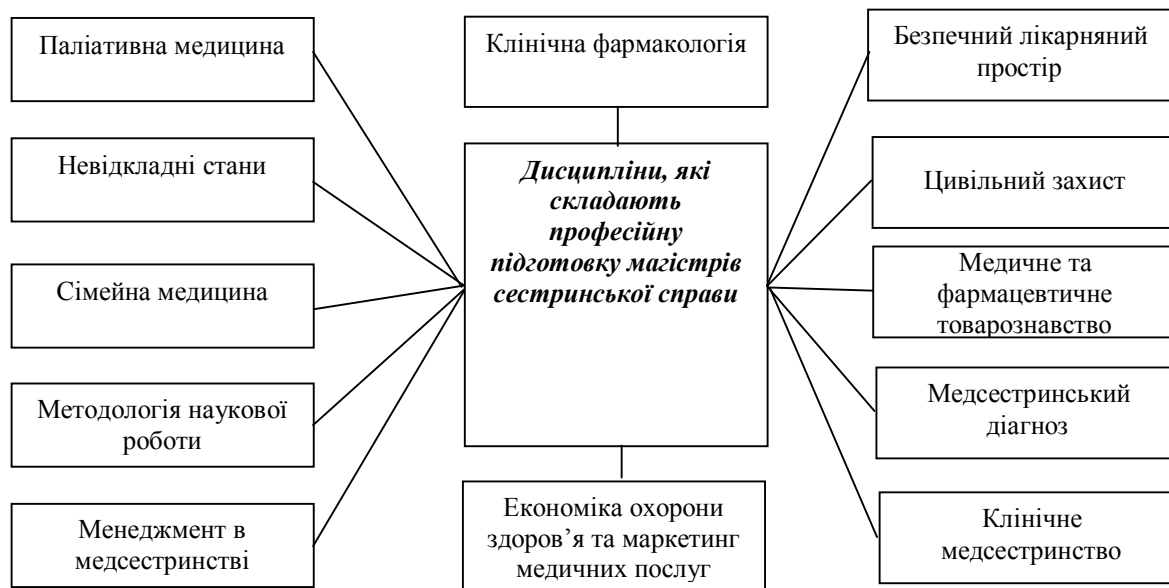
Паліативна медицина

Клінічна фармакологія

Безпечний лікарняний простір

Невідкладні стани

Дисципліни, які складають професійну підготовку магістрів сестринської справи

Цивільний захист

Сімейна медицина

Медичне та фармацевтичне товарознавство

Методологія наукової роботи

Медсестринський діагноз

Менеджмент в медсестринстві

Економіка охорони здоров'я та маркетинг медичних послуг

Клінічне медсестринство